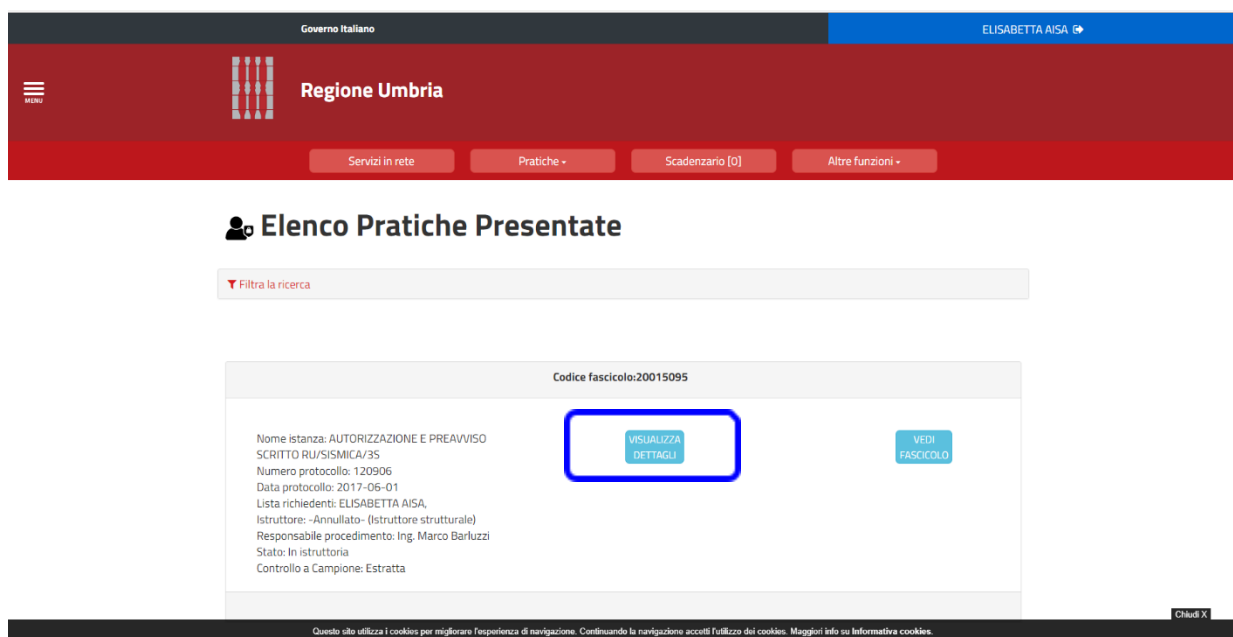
Governo Italiano

ELISABETTA AISA

MENU

Regione Umbria

Servizi in rete

Pratiche

Scadenzario [0]

Altre funzioni

Elenco Pratiche Presentate

Filtra la ricerca

Codice fascicolo:20015095

Nome istanza: AUTORIZZAZIONE E PREAVVISO SCRITTO RU/SISMICA/3S
Numero protocollo: 120906
Data protocollo: 2017-06-01
Lista richiedenti: ELISABETTA AISA,
Istruttore: -Annullato- (Istruttore strutturale)
Responsabile procedimento: Ing. Marco Barluzzi
Stato: In istruttoria
Controllo a Campione: Estratta

VISUALIZZA DETTAGLI

VEDI FASCICOLO

Chiudi X

Questo sito utilizza i cookies per migliorare l'esperienza di navigazione. Continuando la navigazione accetti l'utilizzo dei cookies. Maggiori info su Informativa cookies.